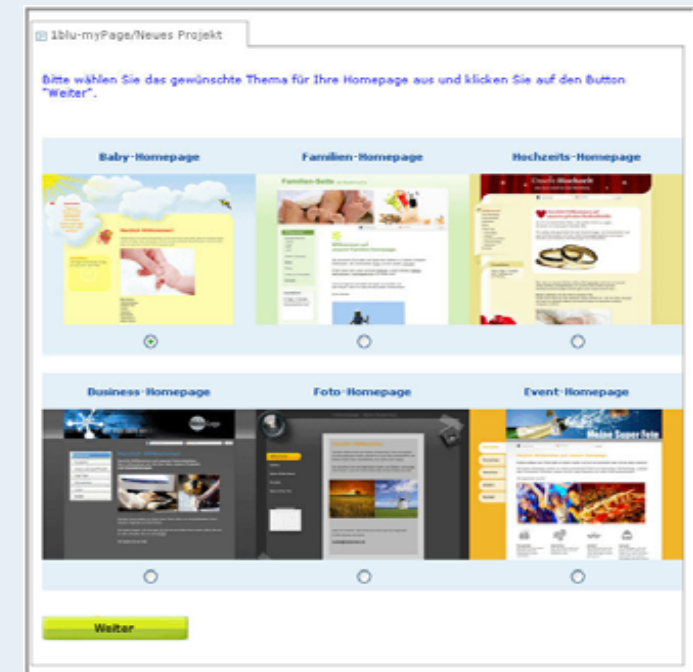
1blu-myPage/Neues Projekt

Bitte wählen Sie das gewünschte Thema für Ihre Homepage aus und klicken Sie auf den Button "Weiter".

Baby-Homepage

Familien-Homepage

Hochzeits-Homepage

Business-Homepage

Foto-Homepage

Event-Homepage

Weiter